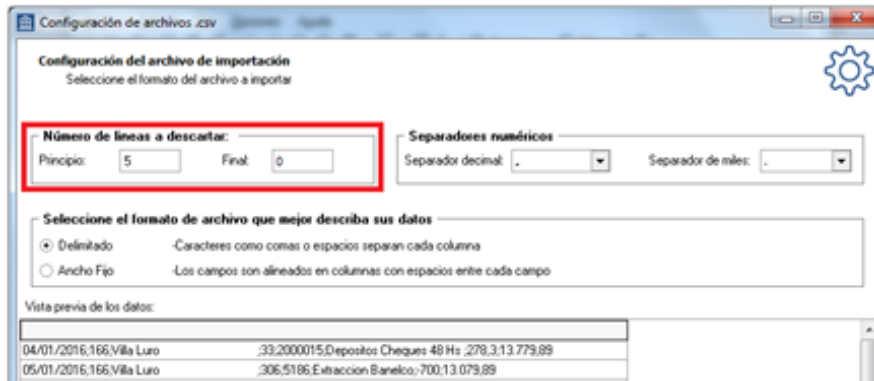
Configuración de archivos .csv

Configuración del archivo de importación
Seleccione el formato del archivo a importar

Número de lineas a descartar:
Principio: 5
Final: 0

Separadores numéricos
Separador decimal: ,
Separador de miles: .

Seleccione el formato de archivo que mejor describa sus datos
Delimitado -Caracteres como comas o espacios separan cada columna
Ancho Fijo -Los campos son alineados en columnas con espacios entre cada campo

Vista previa de los datos:

04/01/2016;166;Villa Luro ;33;2000015;Depositos Cheques 48 Hs ;278,3;13.779,89
05/01/2016;166;Villa Luro ;306;5186;Extraccion Banelco;-700;13.079,89